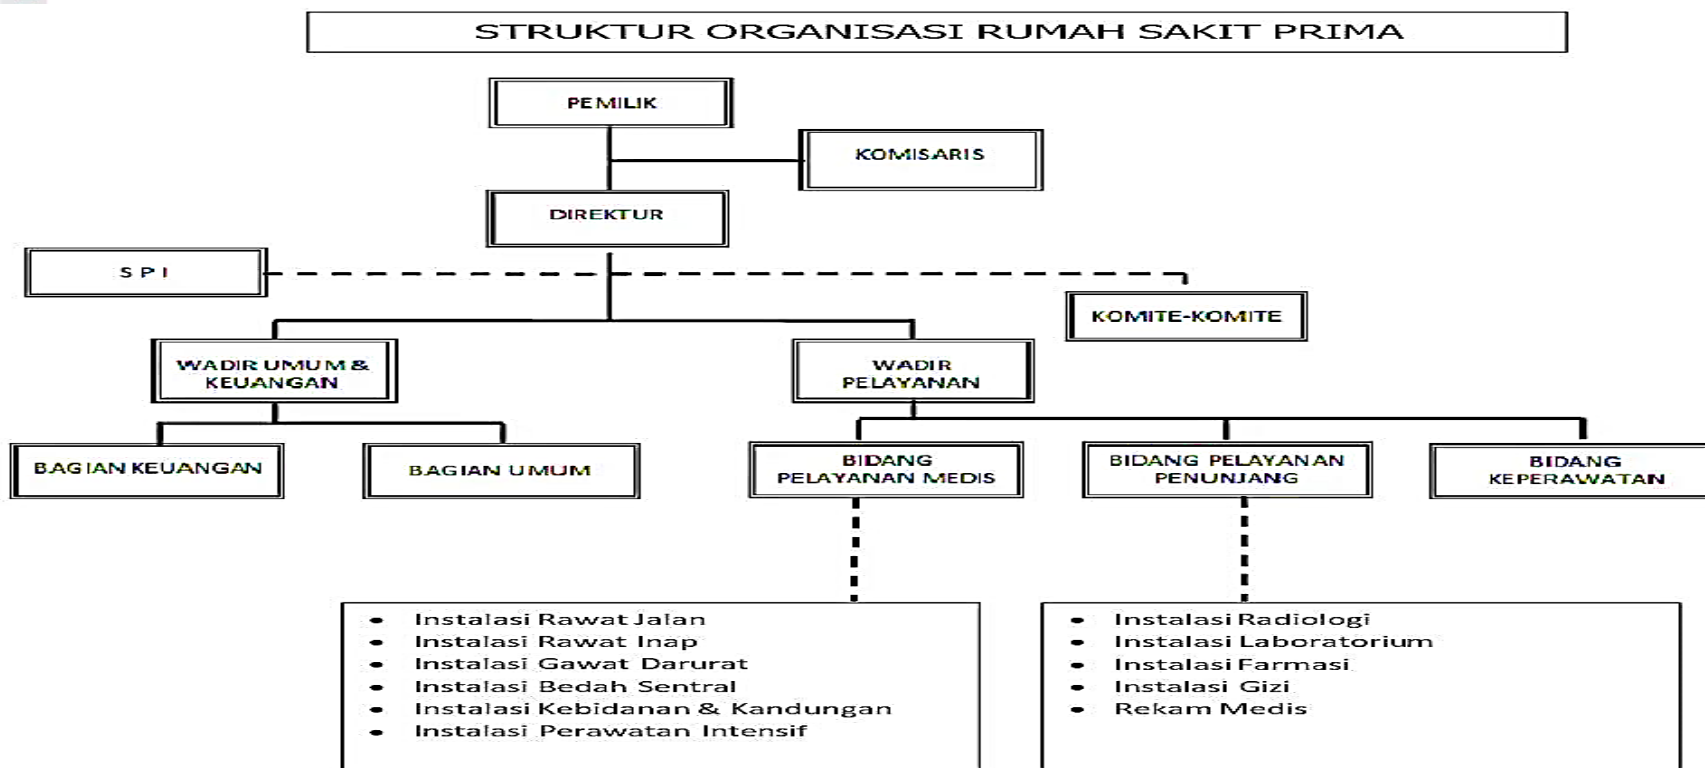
STRUKTUR ORGANISASI RUMAH SAKIT PRIMA

PEMILIK

KOMISARIS

DIREKTUR

S P I

KOMITE-KOMITE

WADIR UMUM & KEUANGAN

WADIR PELAYANAN

BAGIAN KEUANGAN

BAGIAN UMUM

BIDANG PELAYANAN MEDIS

BIDANG PELAYANAN PENUNJANG

BIDANG KEPERAWATAN

- Instalasi Rawat Jalan
- Instalasi Rawat Inap
- Instalasi Gawat Darurat
- Instalasi Bedah Sentral
- Instalasi Kebidanan & Kandungan
- Instalasi Perawatan Intensif

- Instalasi Radiologi
- Instalasi Laboratorium
- Instalasi Farmasi
- Instalasi Gizi
- Rekam Medis